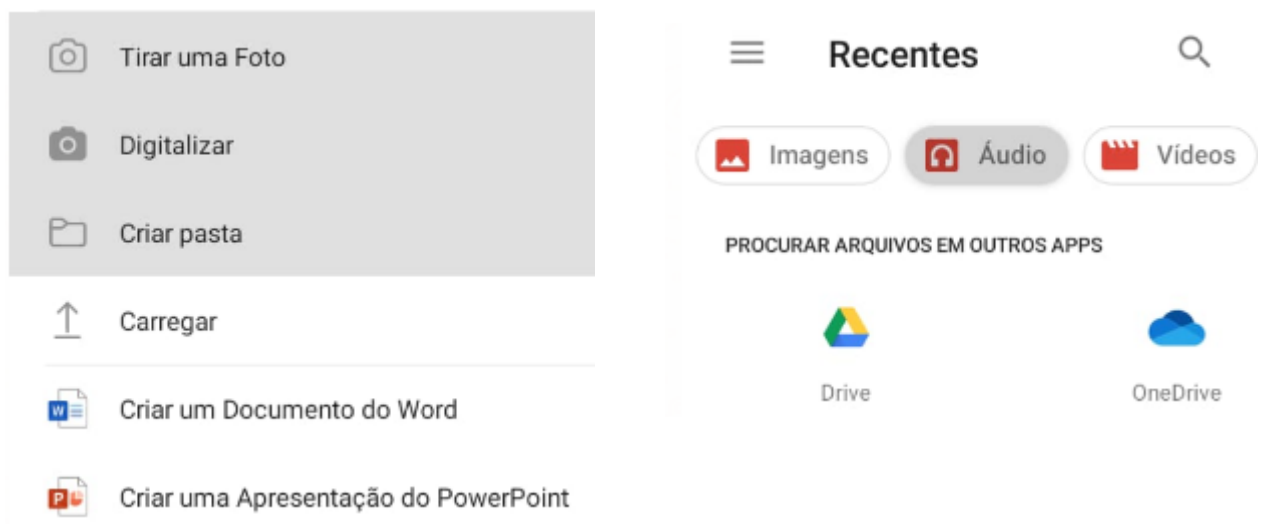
Tirar uma Foto

Digitalizar

Criar pasta

Carregar

Criar um Documento do Word

Criar uma Apresentação do PowerPoint

Recentes

Imagens

Áudio

Vídeos

PROCURAR ARQUIVOS EM OUTROS APPS

Drive

OneDrive